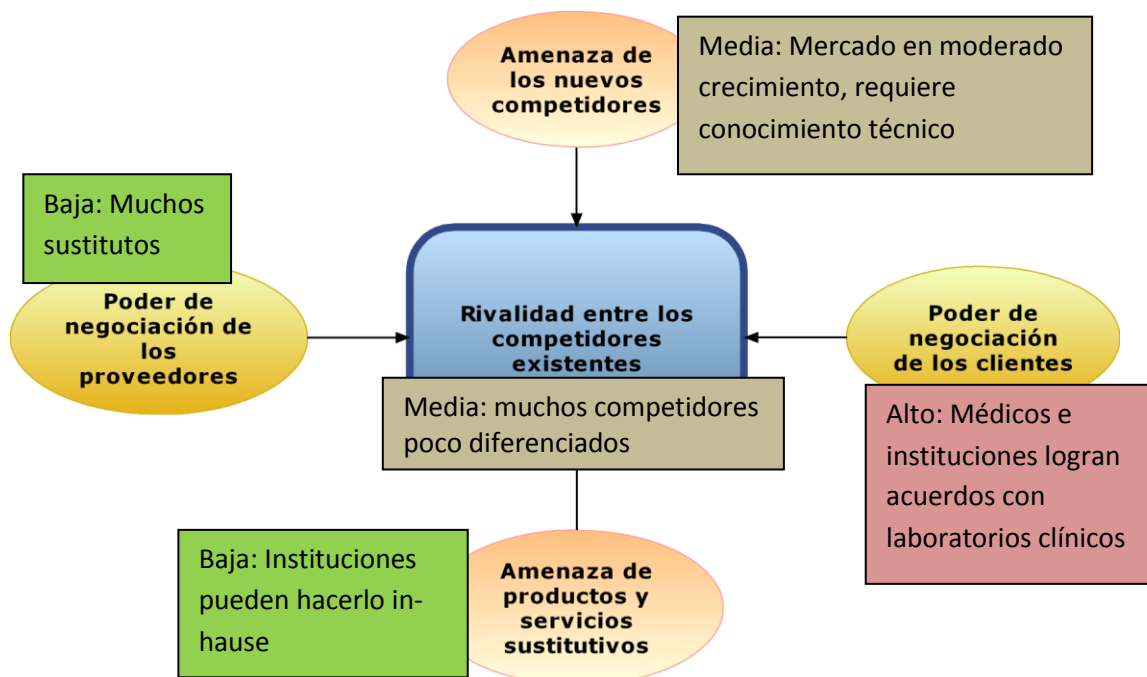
Amenaza de los nuevos competidores

Media: Mercado en moderado crecimiento, requiere conocimiento técnico

Baja: Muchos sustitutos

Poder de negociación de los proveedores

Rivalidad entre los competidores existentes

Poder de negociación de los clientes

Media: muchos competidores poco diferenciados

Alto: Médicos e instituciones logran acuerdos con laboratorios clínicos

Baja: Instituciones pueden hacerlo in-hause

Amenaza de productos y servicios sustitutivos